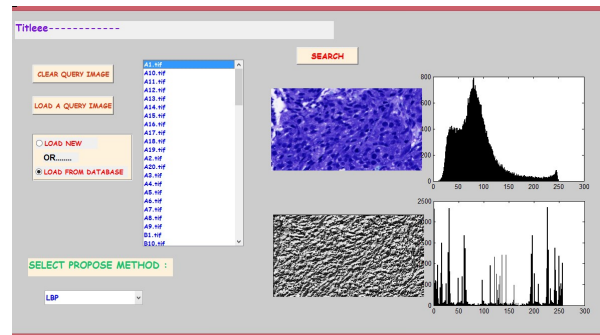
Titleee-------------

CLEAR QUERY IMAGE

LOAD A QUERY IMAGE

LOAD NEW

OR.......

LOAD FROM DATABASE

A1.tif
A10.tif
A11.tif
A12.tif
A13.tif
A14.tif
A15.tif
A16.tif
A17.tif
A18.tif
A19.tif
A2.tif
A20.tif
A3.tif
A4.tif
A5.tif
A6.tif
A7.tif
A8.tif
A9.tif
B1.tif
B10.tif

SEARCH

SELECT PROPOSE METHOD :

LBP

800
600
400
200
0
0 50 100 150 200 250

2500
2000
1500
1000
500
0
0 50 100 150 200 250